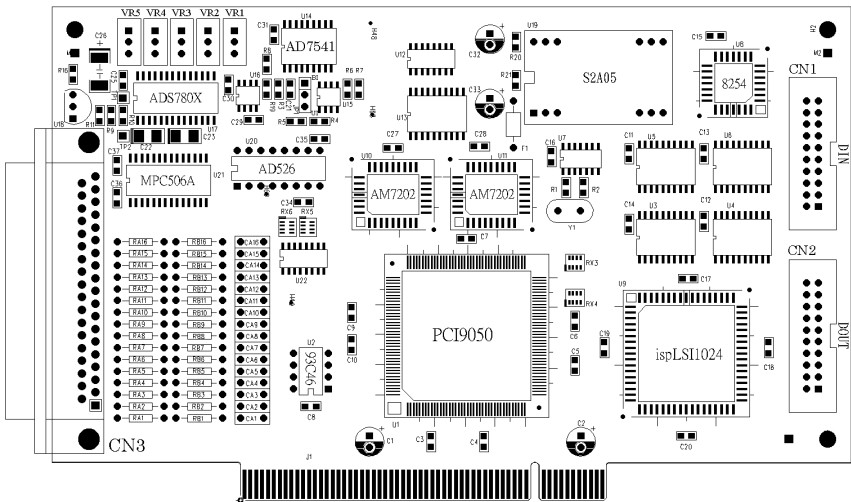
VR5 VR4 VR3 VR2 VR1
U14
C31
AD7541
H3
C26
R16
R8
C13
ADS780X
U16
C30
R6 R7
U15
U18
R9
R5
R4
U17
C29
C37
TP2
C22
C23
C36
MPC506A
U21
U20
AD526
C34
RX6 RX5
C35
U22
U12
C32
U13
C33
R20
R21
U19
S2A05
C27
C28
F1
U10
AM7202
U11
AM7202
C16
U7
R1
R2
Y1
C7
C15
U6
8254
H2
M2
CN1
DIN
C11
U5
C13
U8
C14
U3
C12
U4
CN2
DOUT
RA16 RA15 RA14 RA13 RA12 RA11 RA10 RA9 RA8 RA7 RA6 RA5 RA4 RA3 RA2 RA1
RB16 RB15 RB14 RB13 RB12 RB11 RB10 RB9 RB8 RB7 RB6 RB5 RB4 RB3 RB2 RB1
CA16 CA15 CA14 CA13 CA12 CA11 CA10 CA9 CA8 CA7 CA6 CA5 CA4 CA3 CA2 CA1
H1
C9
C10
U2
93C46
C8
RX3
RX4
PCI9050
C6
C5
U1
C1
C3
C4
C2
J1
U9
C17
C19
ispLSI1024
C18
C20
CN3